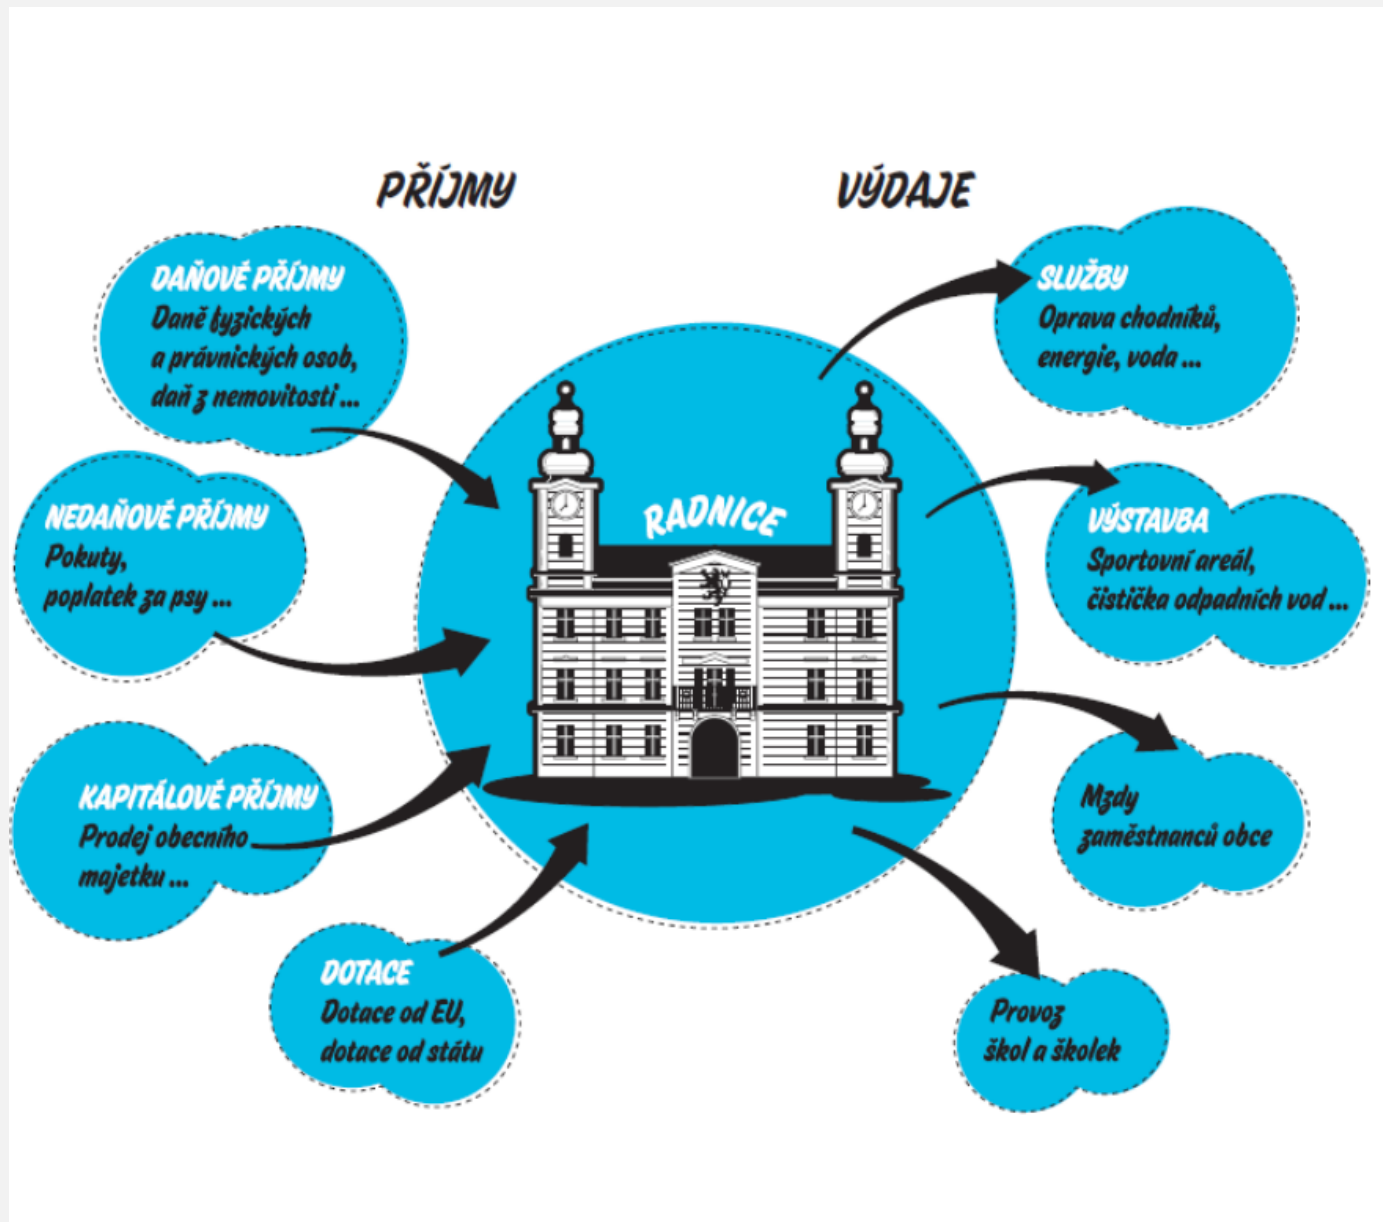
PŘÍJMY

VÝDAJE

DAŇOVÉ PŘÍJMY
Daně fyzických a právnických osob, daň z nemovitostí ...

NEDAŇOVÉ PŘÍJMY
Pokuty, poplatek za psy ...

KAPITÁLOVÉ PŘÍJMY
Prodej obecního majetku ...

DOTACE
Dotace od EU, dotace od státu

RADNICE

SLUŽBY
Oprava chodníků, energie, voda ...

VÝSTAVBA
Sportovní areál, čistička odpadních vod ...

Mzdy zaměstnanců obce

Provoz škol a školek